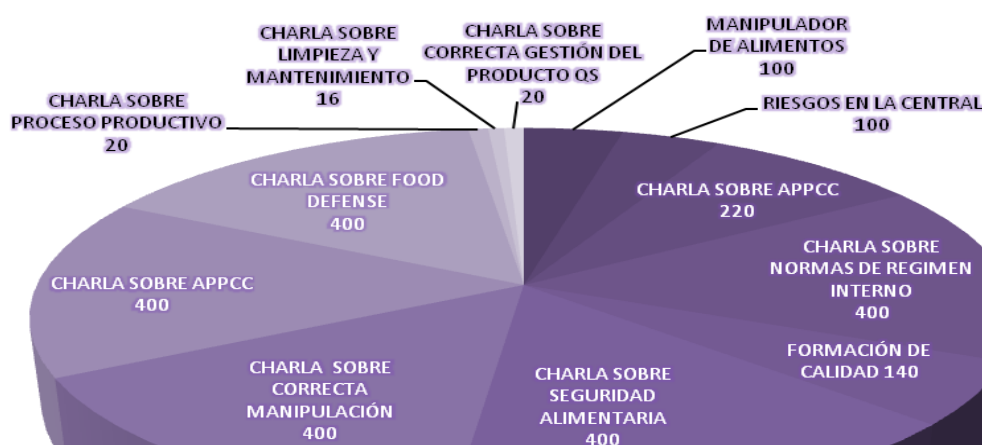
CHARLA SOBRE LIMPIEZA Y MANTENIMIENTO 16

CHARLA SOBRE CORRECTA GESTIÓN DEL PRODUCTO QS 20

MANIPULADOR DE ALIMENTOS 100

CHARLA SOBRE PROCESO PRODUCTIVO 20

RIESGOS EN LA CENTRAL 100

CHARLA SOBRE FOOD DEFENSE 400

CHARLA SOBRE APPCC 220

CHARLA SOBRE NORMAS DE REGIMEN INTERNO 400

CHARLA SOBRE APPCC 400

FORMACIÓN DE CALIDAD 140

CHARLA SOBRE CORRECTA MANIPULACIÓN 400

CHARLA SOBRE SEGURIDAD ALIMENTARIA 400